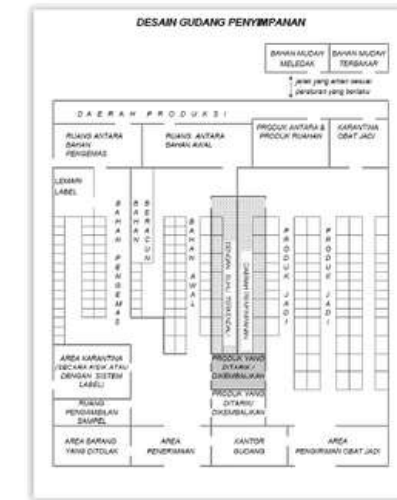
DESAIN GUDANG PENYIMPANAN

BAHAN MUDAH MELEDAK

BAHAN MUDAH TERBAKAR

jarak yang antar sesuai peraturan yang berlaku

DAERAH PRODUKSI

RUANG ANTARA BAHAN PENGEMAS

RUANG ANTARA BAHAN AWAL

PRODUK ANTARA & PRODUK RUAHAN

KARANTINA OBAT JADI

LEMARI LABEL

BAHAN PENGEMAS

BERACUN

BAHAN AWAL

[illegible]

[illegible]

PRODUK JADI

PRODUK JADI

AREA KARANTINA (SECARA FISIK ATAU DENGAN SISTEM LABEL)

PRODUK YANG DITARIK / DIKEMBALIKAN

RUANG PENGAMBILAN SAMPEL

PRODUK YANG DITARIK/ DIKEMBALIKAN

AREA BARANG YANG DITOLAK

AREA PENERIMAAN

KANTOR GUDANG

AREA PENGIRIMAN OBAT JADI